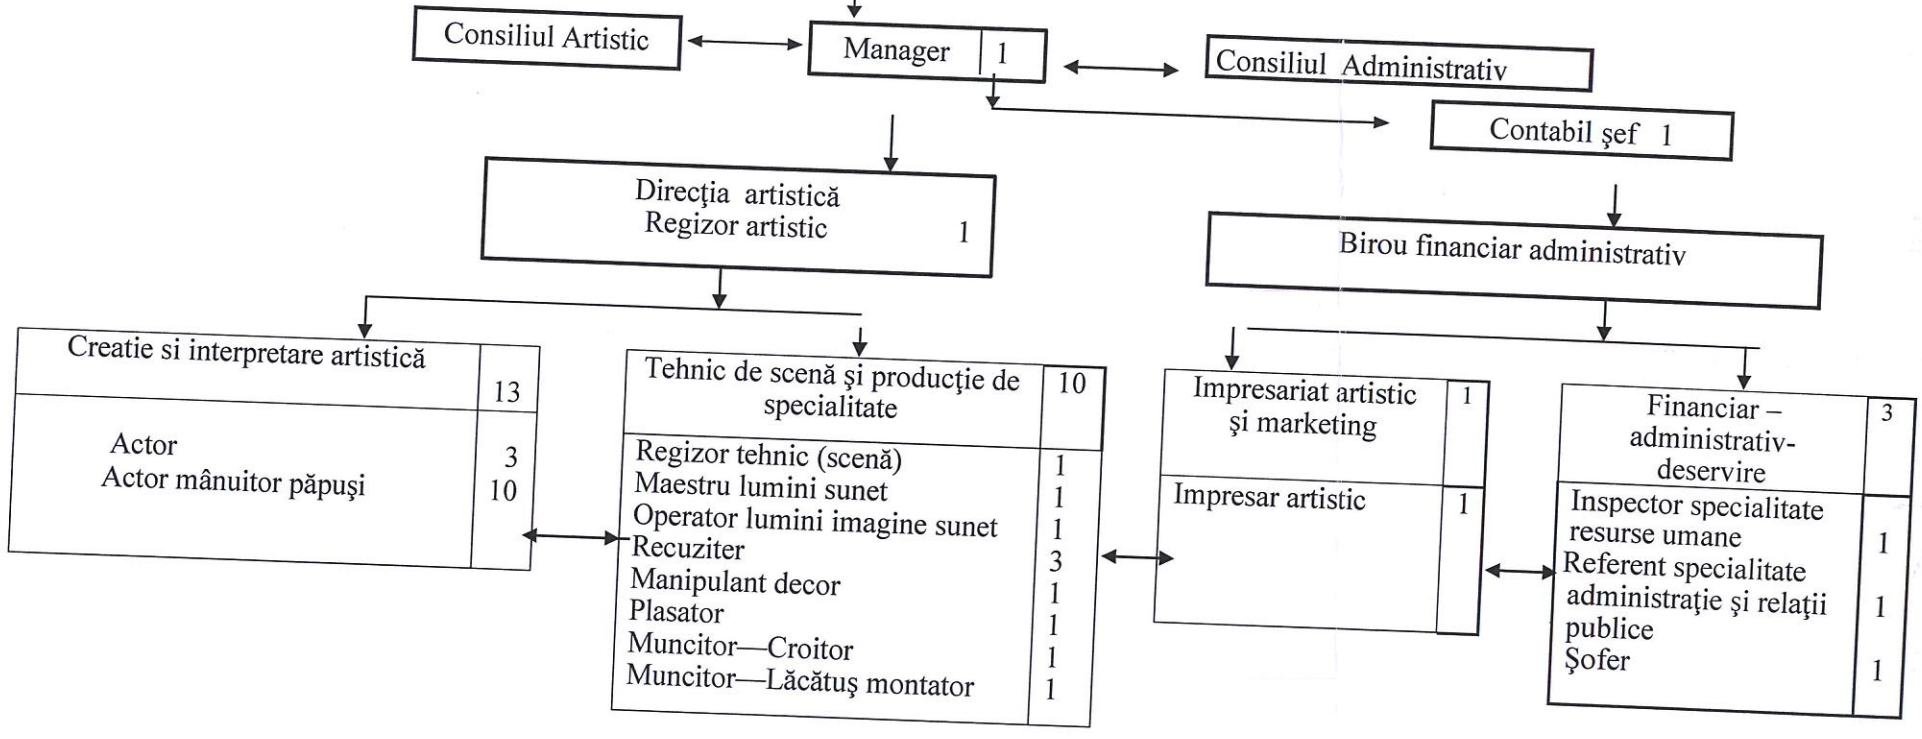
Consiliul Artistic

Manager 1

Consiliul Administrativ

Contabil şef 1

Direcţia artistică
Regizor artistic 1

Birou financiar administrativ

| Creatie si interpretare artistică | 13 |
|---|---|
| Actor<br>Actor mânuitor păpuşi | 3<br>10 |

| Tehnic de scenă şi producţie de specialitate | 10 |
|---|---|
| Regizor tehnic (scenă) | 1 |
| Maestru lumini sunet | 1 |
| Operator lumini imagine sunet | 1 |
| Recuziter | 3 |
| Manipulant decor | 1 |
| Plasator | 1 |
| Muncitor—Croitor | 1 |
| Muncitor—Lăcătuş montator | 1 |

| Impresariat artistic şi marketing | 1 |
|---|---|
| Impresar artistic | 1 |

| Financiar – administrativ-deservire | 3 |
|---|---|
| Inspector specialitate resurse umane | 1 |
| Referent specialitate administraţie şi relaţii publice | 1 |
| Şofer | 1 |